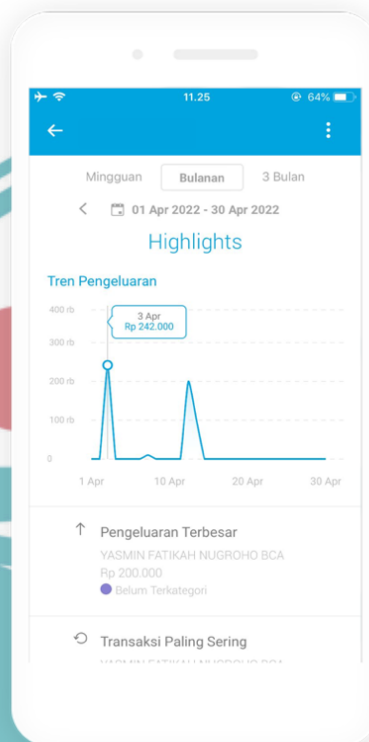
11.25 64%

Mingguan Bulanan 3 Bulan

01 Apr 2022 - 30 Apr 2022

Highlights

Tren Pengeluaran

400 rb
300 rb
200 rb
100 rb
0

3 Apr
Rp 242.000

1 Apr 10 Apr 20 Apr 30 Apr

Pengeluaran Terbesar
YASMIN FATIKAH NUGROHO BCA
Rp 200.000
Belum Terkategori

Transaksi Paling Sering
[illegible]